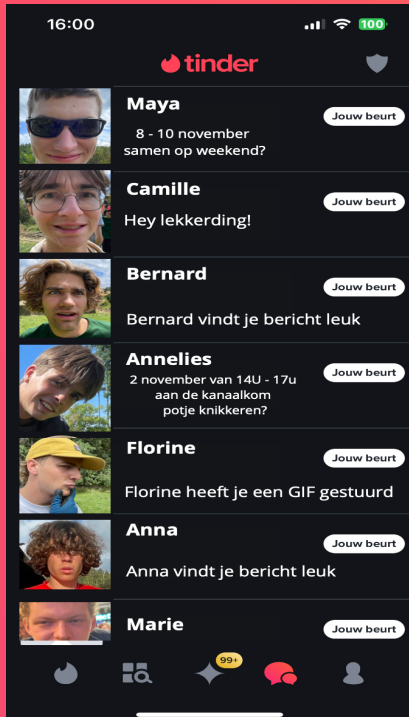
16:00

100

tinder

Maya
8 - 10 november samen op weekend?
Jouw beurt

Camille
Hey lekkerding!
Jouw beurt

Bernard
Bernard vindt je bericht leuk
Jouw beurt

Annelies
2 november van 14U - 17u aan de kanaalkom potje knikkeren?
Jouw beurt

Florine
Florine heeft je een GIF gestuurd
Jouw beurt

Anna
Anna vindt je bericht leuk
Jouw beurt

Marie
Jouw beurt

99+